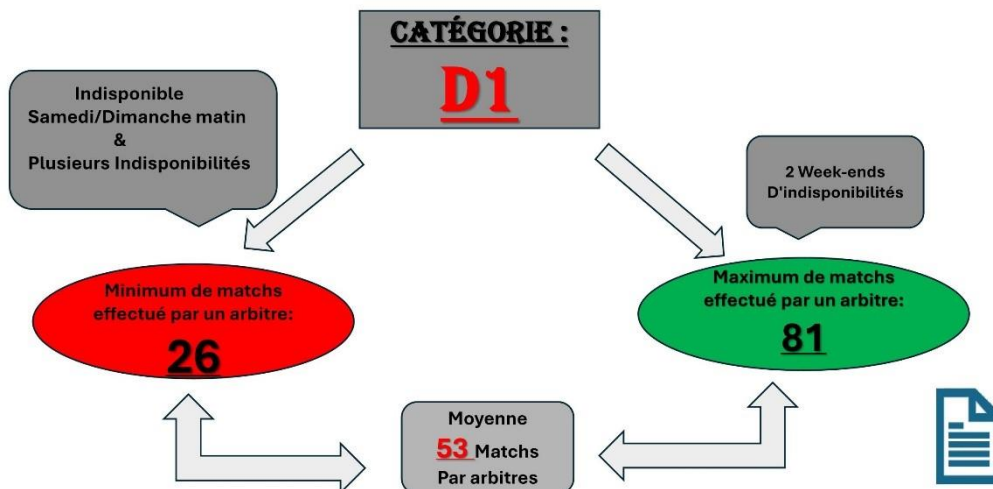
CATÉGORIE :

D1

Indisponible Samedi/Dimanche matin & Plusieurs Indisponibilités

2 Week-ends D'indisponibilités

Minimum de matchs effectué par un arbitre:

26

Maximum de matchs effectué par un arbitre:

81

Moyenne

53 Matchs

Par arbitres